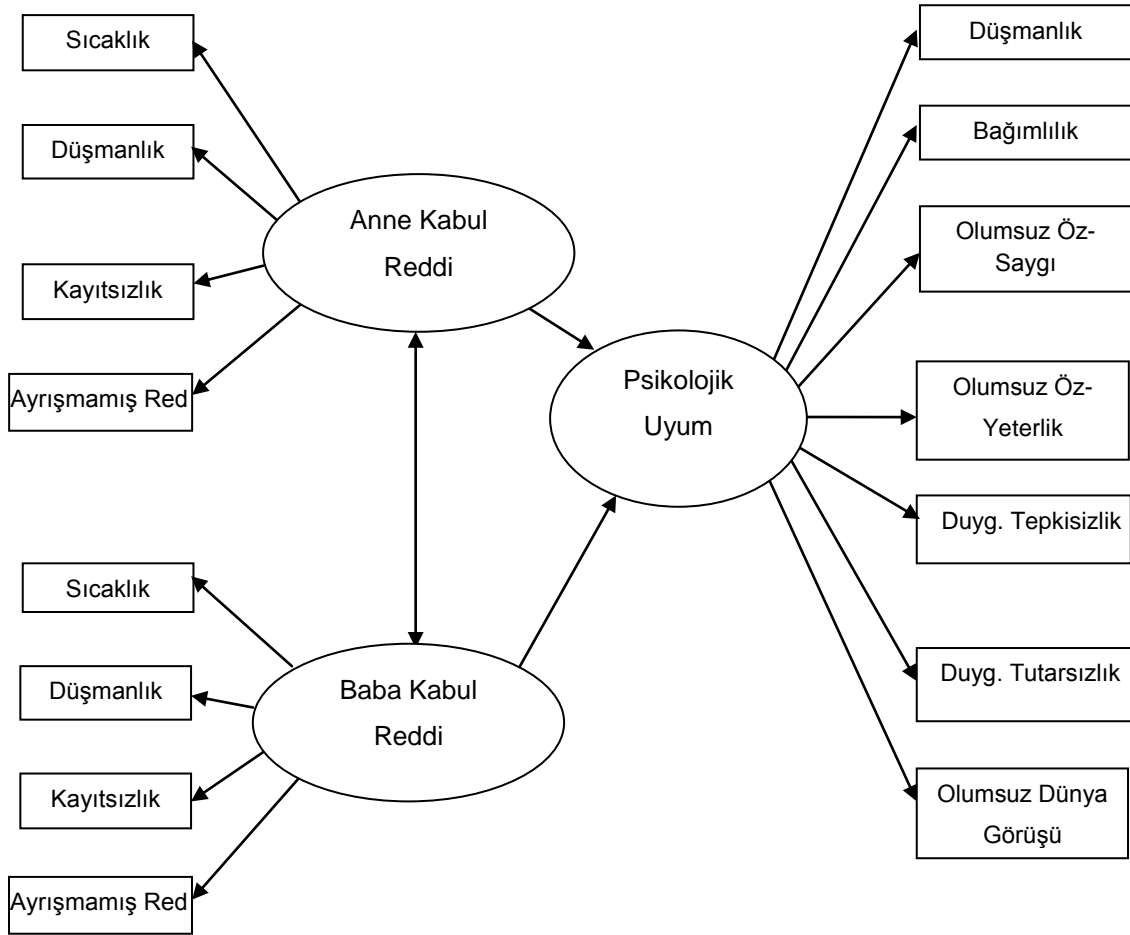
Sıcaklık

Düşmanlık

Kayıtsızlık

Ayrışmamış Red

Anne Kabul Reddi

Psikolojik Uyum

Baba Kabul Reddi

Sıcaklık

Düşmanlık

Kayıtsızlık

Ayrışmamış Red

Düşmanlık

Bağımlılık

Olumsuz Öz-Saygı

Olumsuz Öz-Yeterlik

Duyg. Tepkisizlik

Duyg. Tutarsızlık

Olumsuz Dünya Görüşü